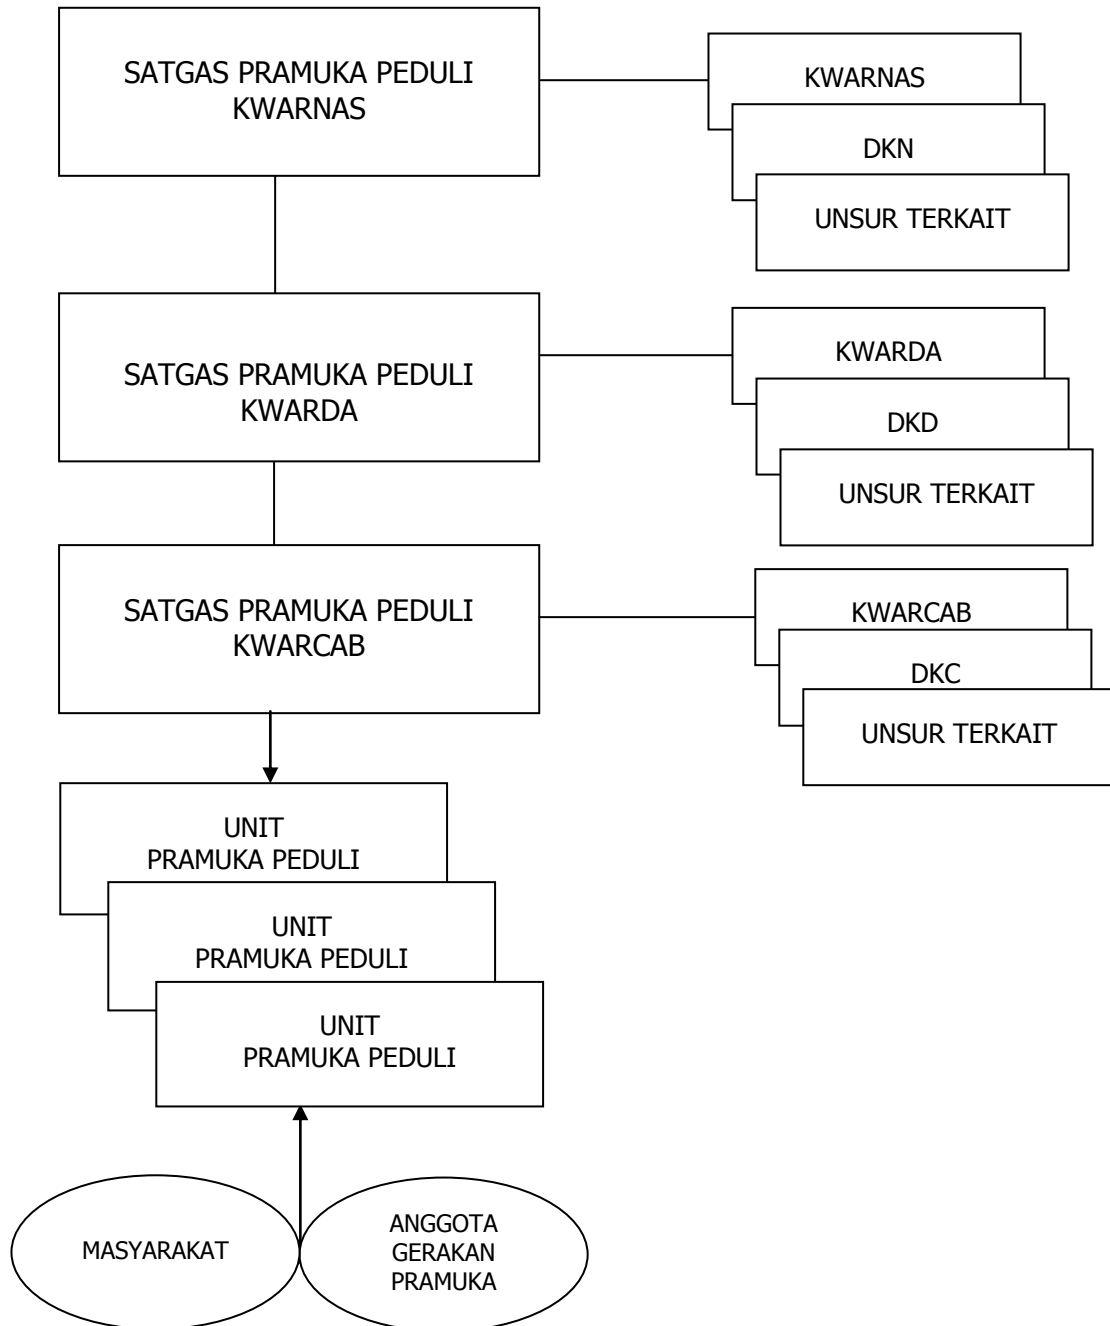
SATGAS PRAMUKA PEDULI KWARNAS

KWARNAS

DKN

UNSUR TERKAIT

SATGAS PRAMUKA PEDULI KWARDA

KWARDA

DKD

UNSUR TERKAIT

SATGAS PRAMUKA PEDULI KWARCAB

KWARCAB

DKC

UNSUR TERKAIT

UNIT PRAMUKA PEDULI

UNIT PRAMUKA PEDULI

UNIT PRAMUKA PEDULI

MASYARAKAT

ANGGOTA GERAKAN PRAMUKA